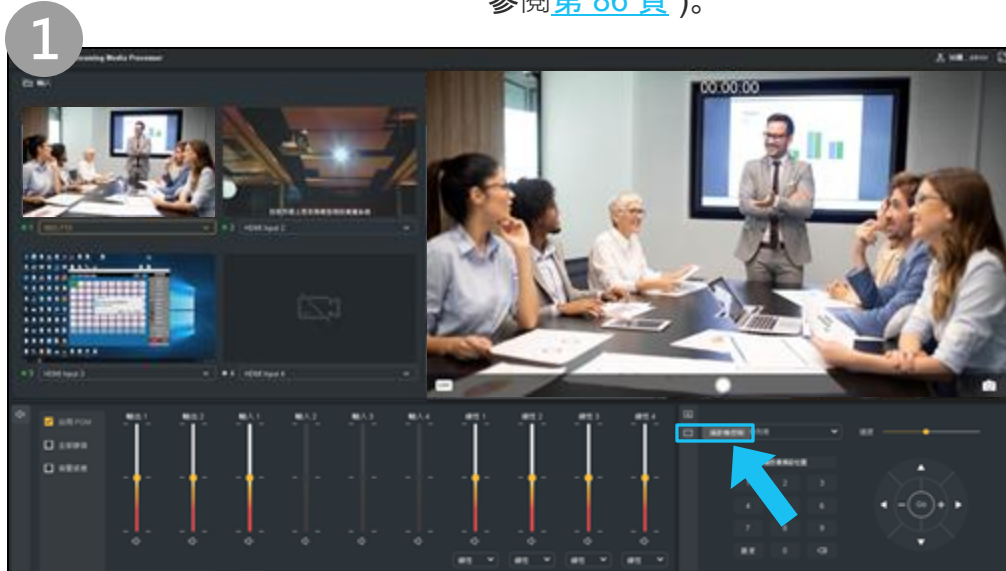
1

參閱第 86 頁 )。

Streaming Media Processor

輸入

HDMI Input 2

HDMI Input 3

HDMI Input 4

00:00:00

啟用 PGM

輸出 1

輸出 2

輸入 1

輸入 2

輸入 3

輸入 4

線性 1

線性 2

線性 3

線性 4

1

2

3

4

5

6

7

8

9

0

Go